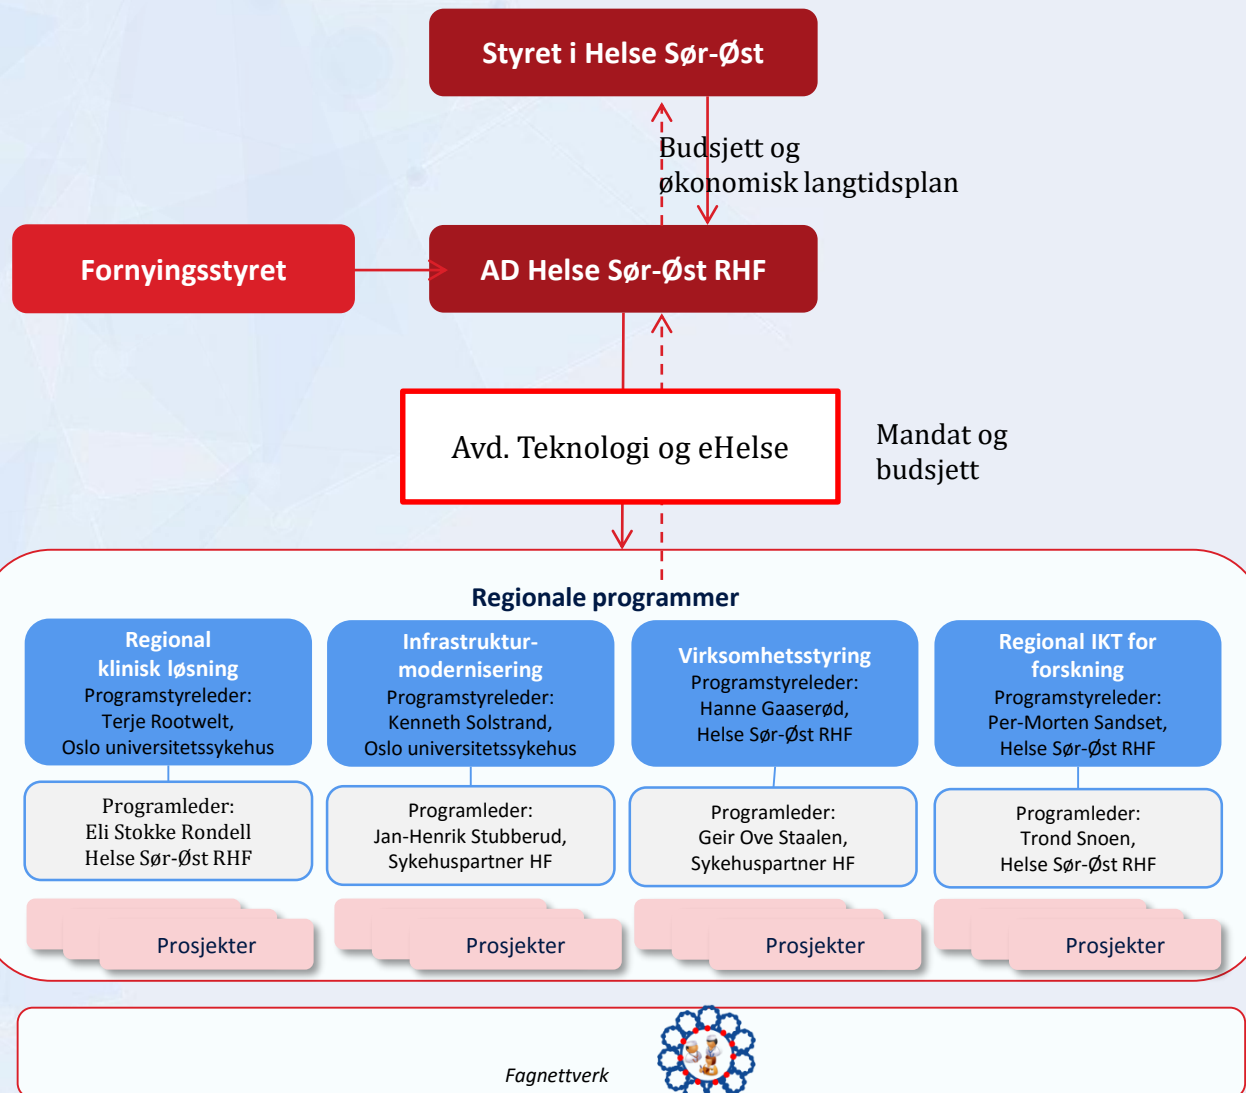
Styret i Helse Sør-Øst

Budsjett og økonomisk langtidsplan

Fornyingsstyret

AD Helse Sør-Øst RHF

Avd. Teknologi og eHelse

Mandat og budsjett

Regionale programmer

Regional klinisk løsning
Programstyreleder:
Terje Rootwelt,
Oslo universitetssykehus

Infrastruktur-modernisering
Programstyreleder:
Kenneth Solstrand,
Oslo universitetssykehus

Virksomhetsstyring
Programstyreleder:
Hanne Gaaserød,
Helse Sør-Øst RHF

Regional IKT for forskning
Programstyreleder:
Per-Morten Sandset,
Helse Sør-Øst RHF

Programleder:
Eli Stokke Rondell
Helse Sør-Øst RHF

Programleder:
Jan-Henrik Stubberud,
Sykehuspartner HF

Programleder:
Geir Ove Staalen,
Sykehuspartner HF

Programleder:
Trond Snoen,
Helse Sør-Øst RHF

Prosjekter

Prosjekter

Prosjekter

Prosjekter

Fagnettverk